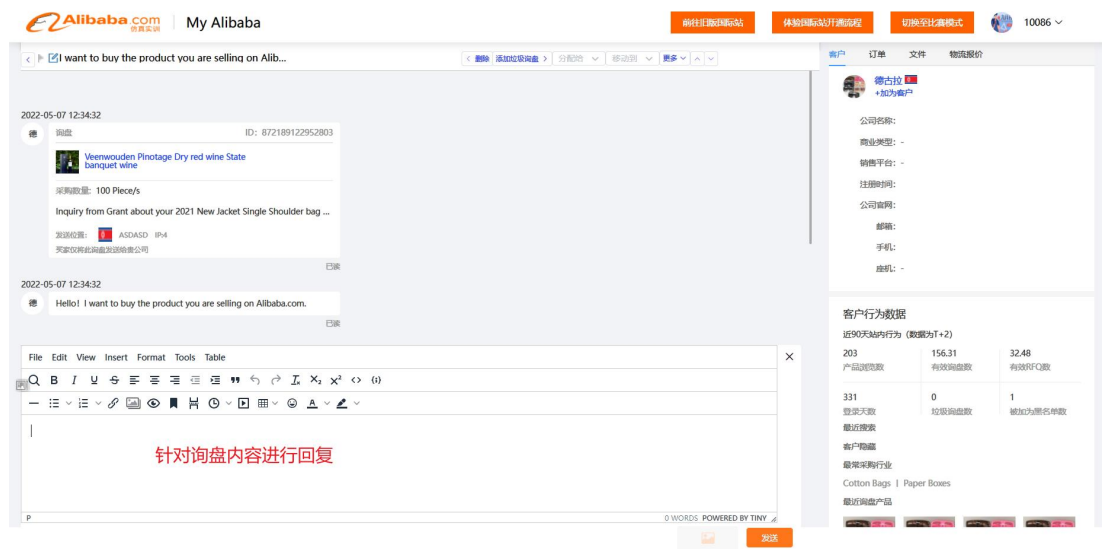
Alibaba.com 信嘉实训 | My Alibaba

前往跨境国际站 体验国际站开通流程 切换至比赛模式 10086

I want to buy the product you are selling on Alib...

< 删除 添加垃圾询盘 > 分配给 移动到 更多

客户 订单 文件 物流报价

德古拉
+加为客户

公司名称:
商业类型: -
销售平台: -
注册时间:
公司官网:
邮箱:
手机:
座机: -

2022-05-07 12:34:32

德 询盘 ID: 872189122952803

Veenwouden Pinotage Dry red wine State banquet wine

采购数量: 100 Piece/s

Inquiry from Grant about your 2021 New Jacket Single Shoulder bag ...

发送位置: ASDASD IP:4

买家仅将此询盘发送给贵公司

已读

2022-05-07 12:34:32

德 Hello! I want to buy the product you are selling on Alibaba.com.

已读

客户行为数据

近90天站内行为(数据为T+2)

| 203 | 156.31 | 32.48 |
|---|---|---|
| 产品浏览数 | 有效询盘数 | 有效RFQ数 |
| 331 | 0 | 1 |
| 登录天数 | 垃圾询盘数 | 被加为黑名单数 |

最近搜索
客户标签
最常采购行业
Cotton Bags | Paper Boxes
最近询盘产品

File Edit View Insert Format Tools Table

针对询盘内容进行回复

P 0 WORDS POWERED BY TINY

发送